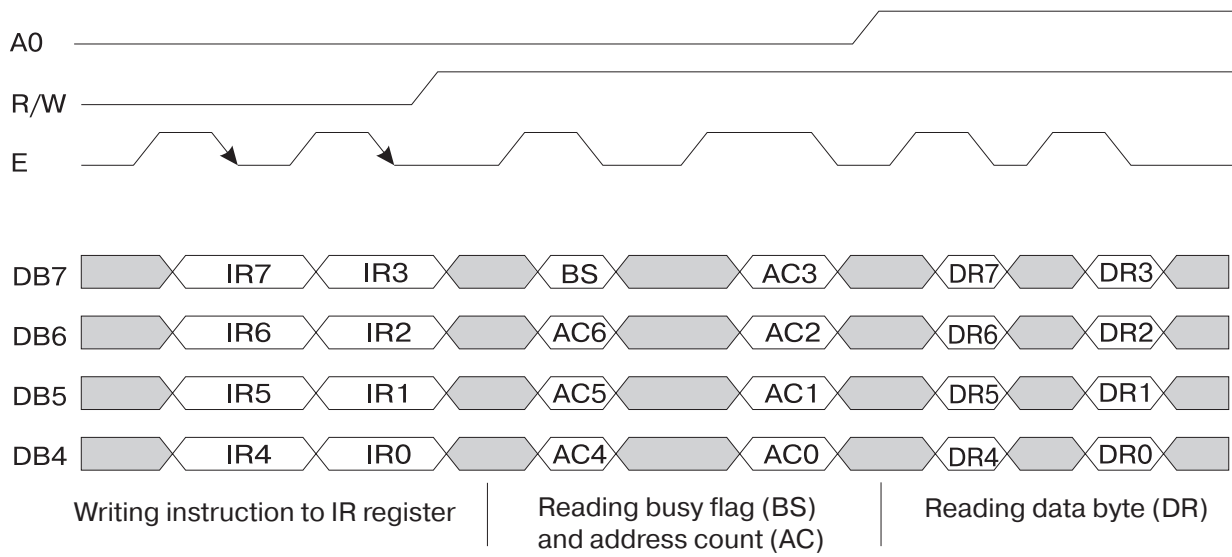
A0
R/W
E

DB7 IR7 IR3 BS AC3 DR7 DR3
DB6 IR6 IR2 AC6 AC2 DR6 DR2
DB5 IR5 IR1 AC5 AC1 DR5 DR1
DB4 IR4 IR0 AC4 AC0 DR4 DR0

Writing instruction to IR register

Reading busy flag (BS) and address count (AC)

Reading data byte (DR)